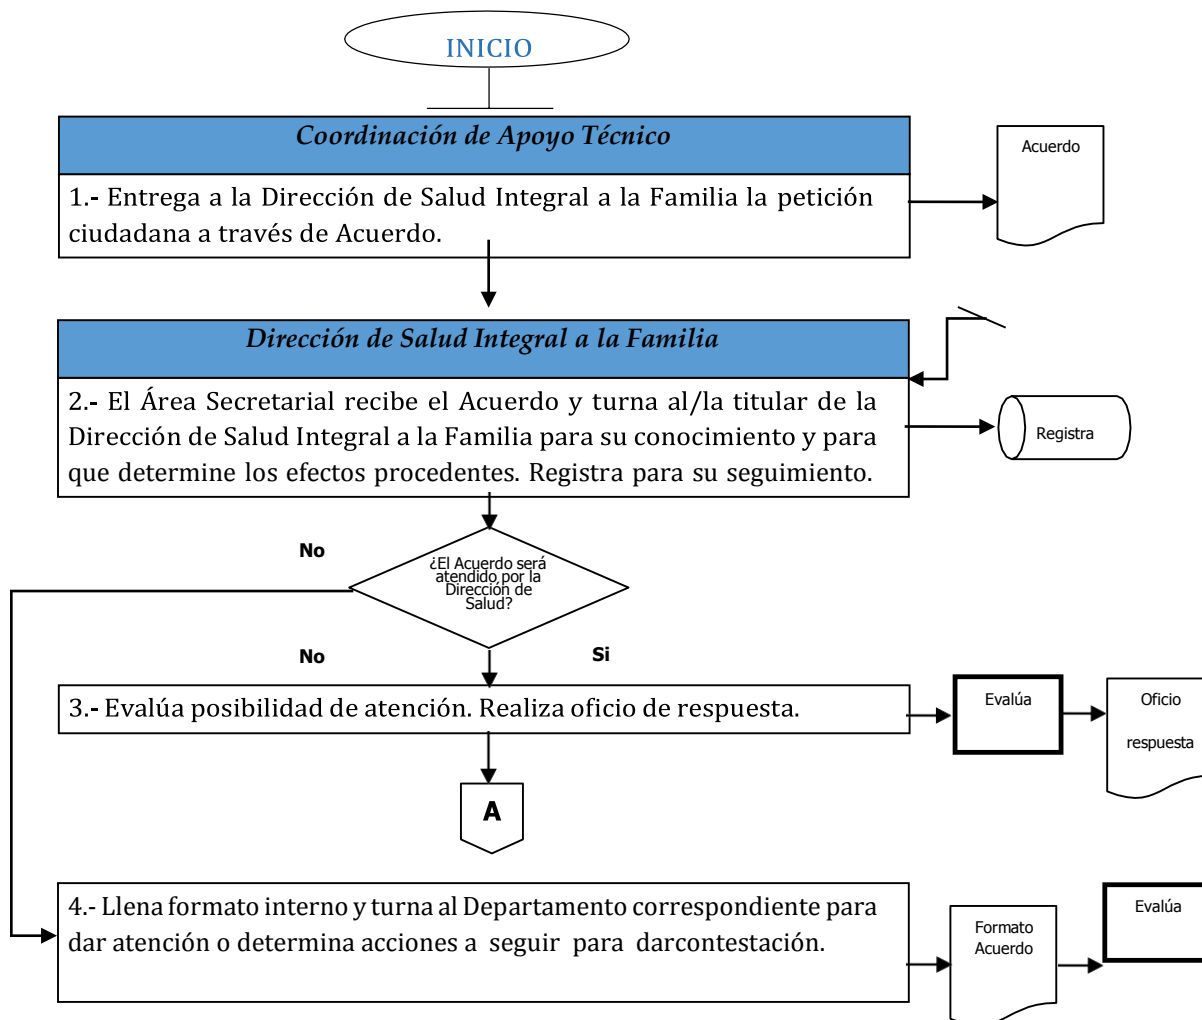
INICIO

Coordinación de Apoyo Técnico

1.- Entrega a la Dirección de Salud Integral a la Familia la petición ciudadana a través de Acuerdo.

Acuerdo

Dirección de Salud Integral a la Familia

2.- El Área Secretarial recibe el Acuerdo y turna al/la titular de la Dirección de Salud Integral a la Familia para su conocimiento y para que determine los efectos procedentes. Registra para su seguimiento.

Registra

No

¿El Acuerdo será atendido por la Dirección de Salud?

No

Si

3.- Evalúa posibilidad de atención. Realiza oficio de respuesta.

Evalúa

Oficio respuesta

A

4.- Llena formato interno y turna al Departamento correspondiente para dar atención o determina acciones a seguir para darcontestación.

Formato Acuerdo

Evalúa